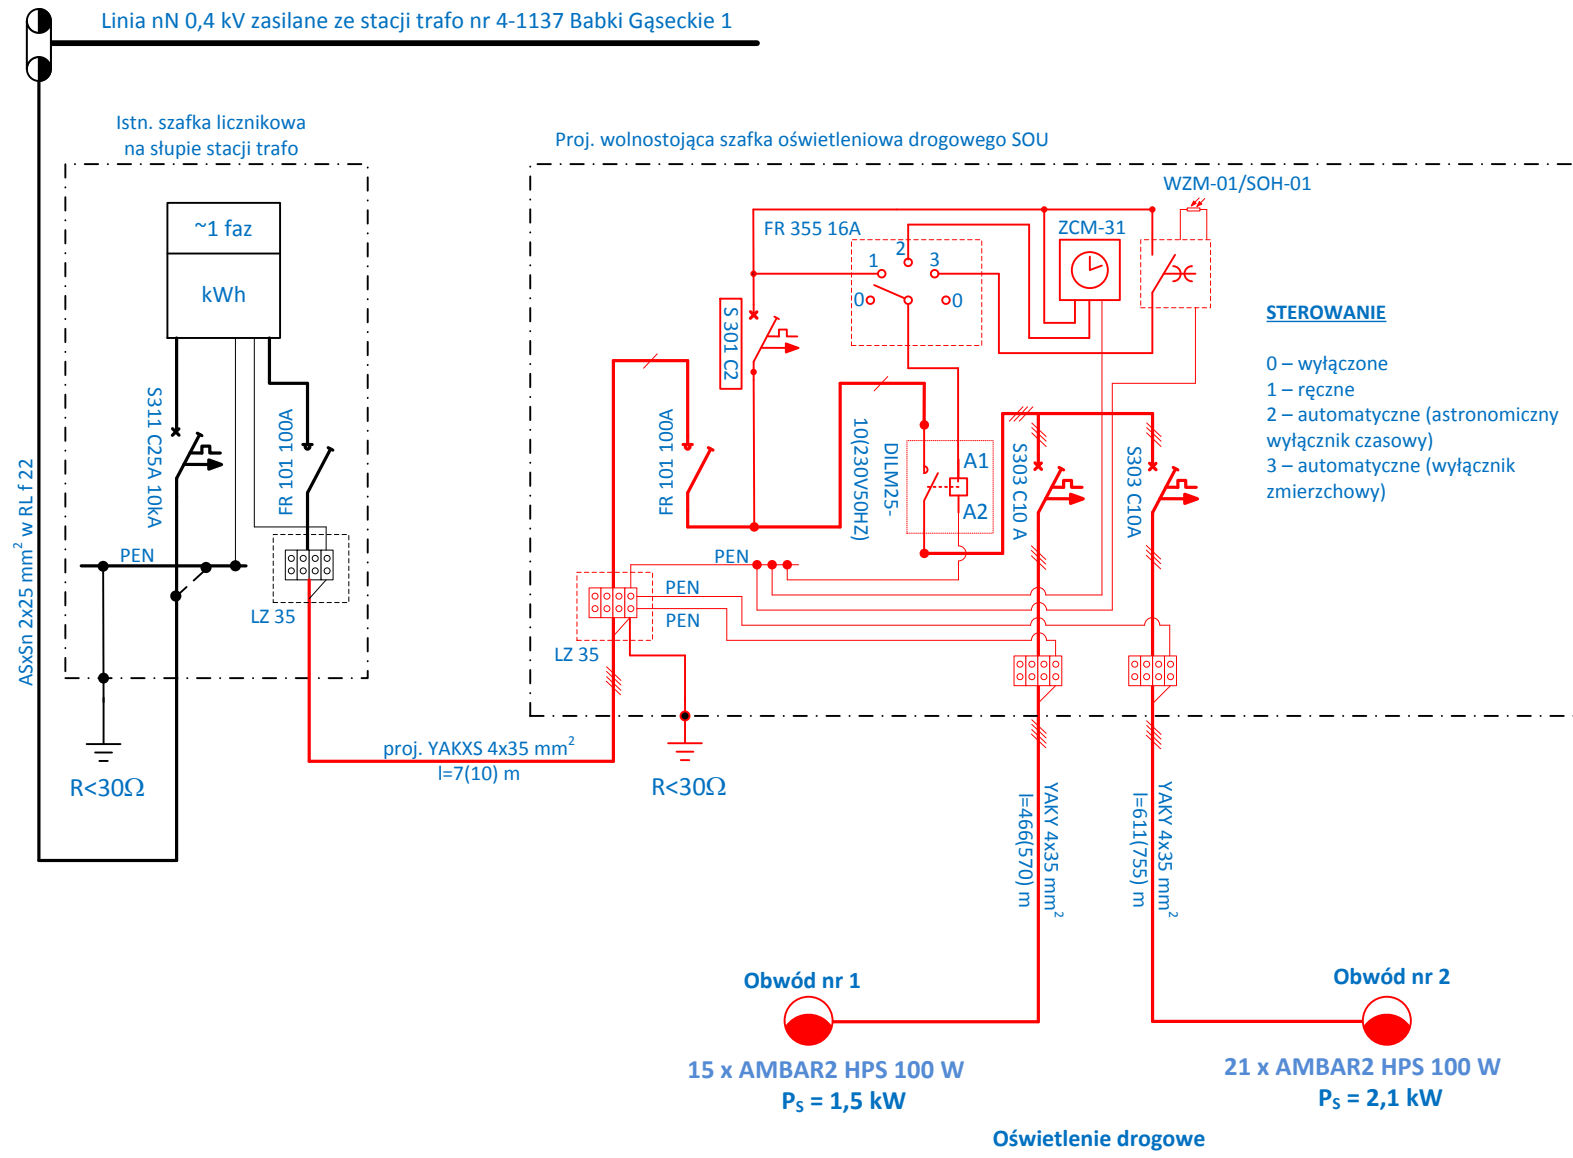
Linia nN 0,4 kV zasilane ze stacji trafo nr 4-1137 Babki Gąseckie 1

Istn. szafka licznikowa na słupie stacji trafo

~1 faz

kWh

S311 C25A 10kA

FR 101 100A

PEN

LZ 35

ASxSn 2x25 mm$^2$ w RL f 22

R<30Ω

proj. YAKXS 4x35 mm$^2$ l=7(10) m

Proj. wolnostojąca szafka oświetleniowa drogowego SOU

WZM-01/SOH-01

FR 355 16A

ZCM-31

1 2 3

0 0

S 301 C2

FR 101 100A

10(230V50HZ)

DILM25-

A1

A2

S303 C10 A

S303 C10A

PEN

PEN

PEN

LZ 35

R<30Ω

STEROWANIE

0 – wyłączone
1 – ręczne
2 – automatyczne (astronomiczny wyłącznik czasowy)
3 – automatyczne (wyłącznik zmierzchowy)

l=466(570) m

YAKY 4x35 mm$^2$

l=611(755) m

YAKY 4x35 mm$^2$

Obwód nr 1

15 x AMBAR2 HPS 100 W
$P_S$ = 1,5 kW

Obwód nr 2

21 x AMBAR2 HPS 100 W
$P_S$ = 2,1 kW

Oświetlenie drogowe